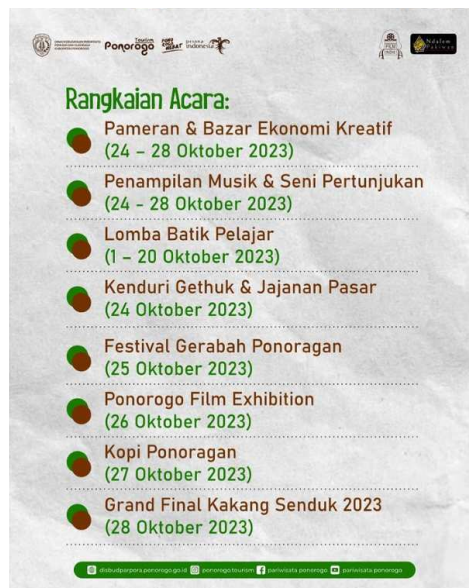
Ponorogo Tourism Ndalem Pakisan

Rangkaian Acara:

Pameran & Bazar Ekonomi Kreatif (24 – 28 Oktober 2023)

Penampilan Musik & Seni Pertunjukan (24 – 28 Oktober 2023)

Lomba Batik Pelajar (1 – 20 Oktober 2023)

Kenduri Gethuk & Jajanan Pasar (24 Oktober 2023)

Festival Gerabah Ponoragan (25 Oktober 2023)

Ponorogo Film Exhibition (26 Oktober 2023)

Kopi Ponoragan (27 Oktober 2023)

Grand Final Kakang Senduk 2023 (28 Oktober 2023)

disbudparpora.ponorogo.go.id ponorogo.tourism pariwisata ponorogo pariwisata ponorogo